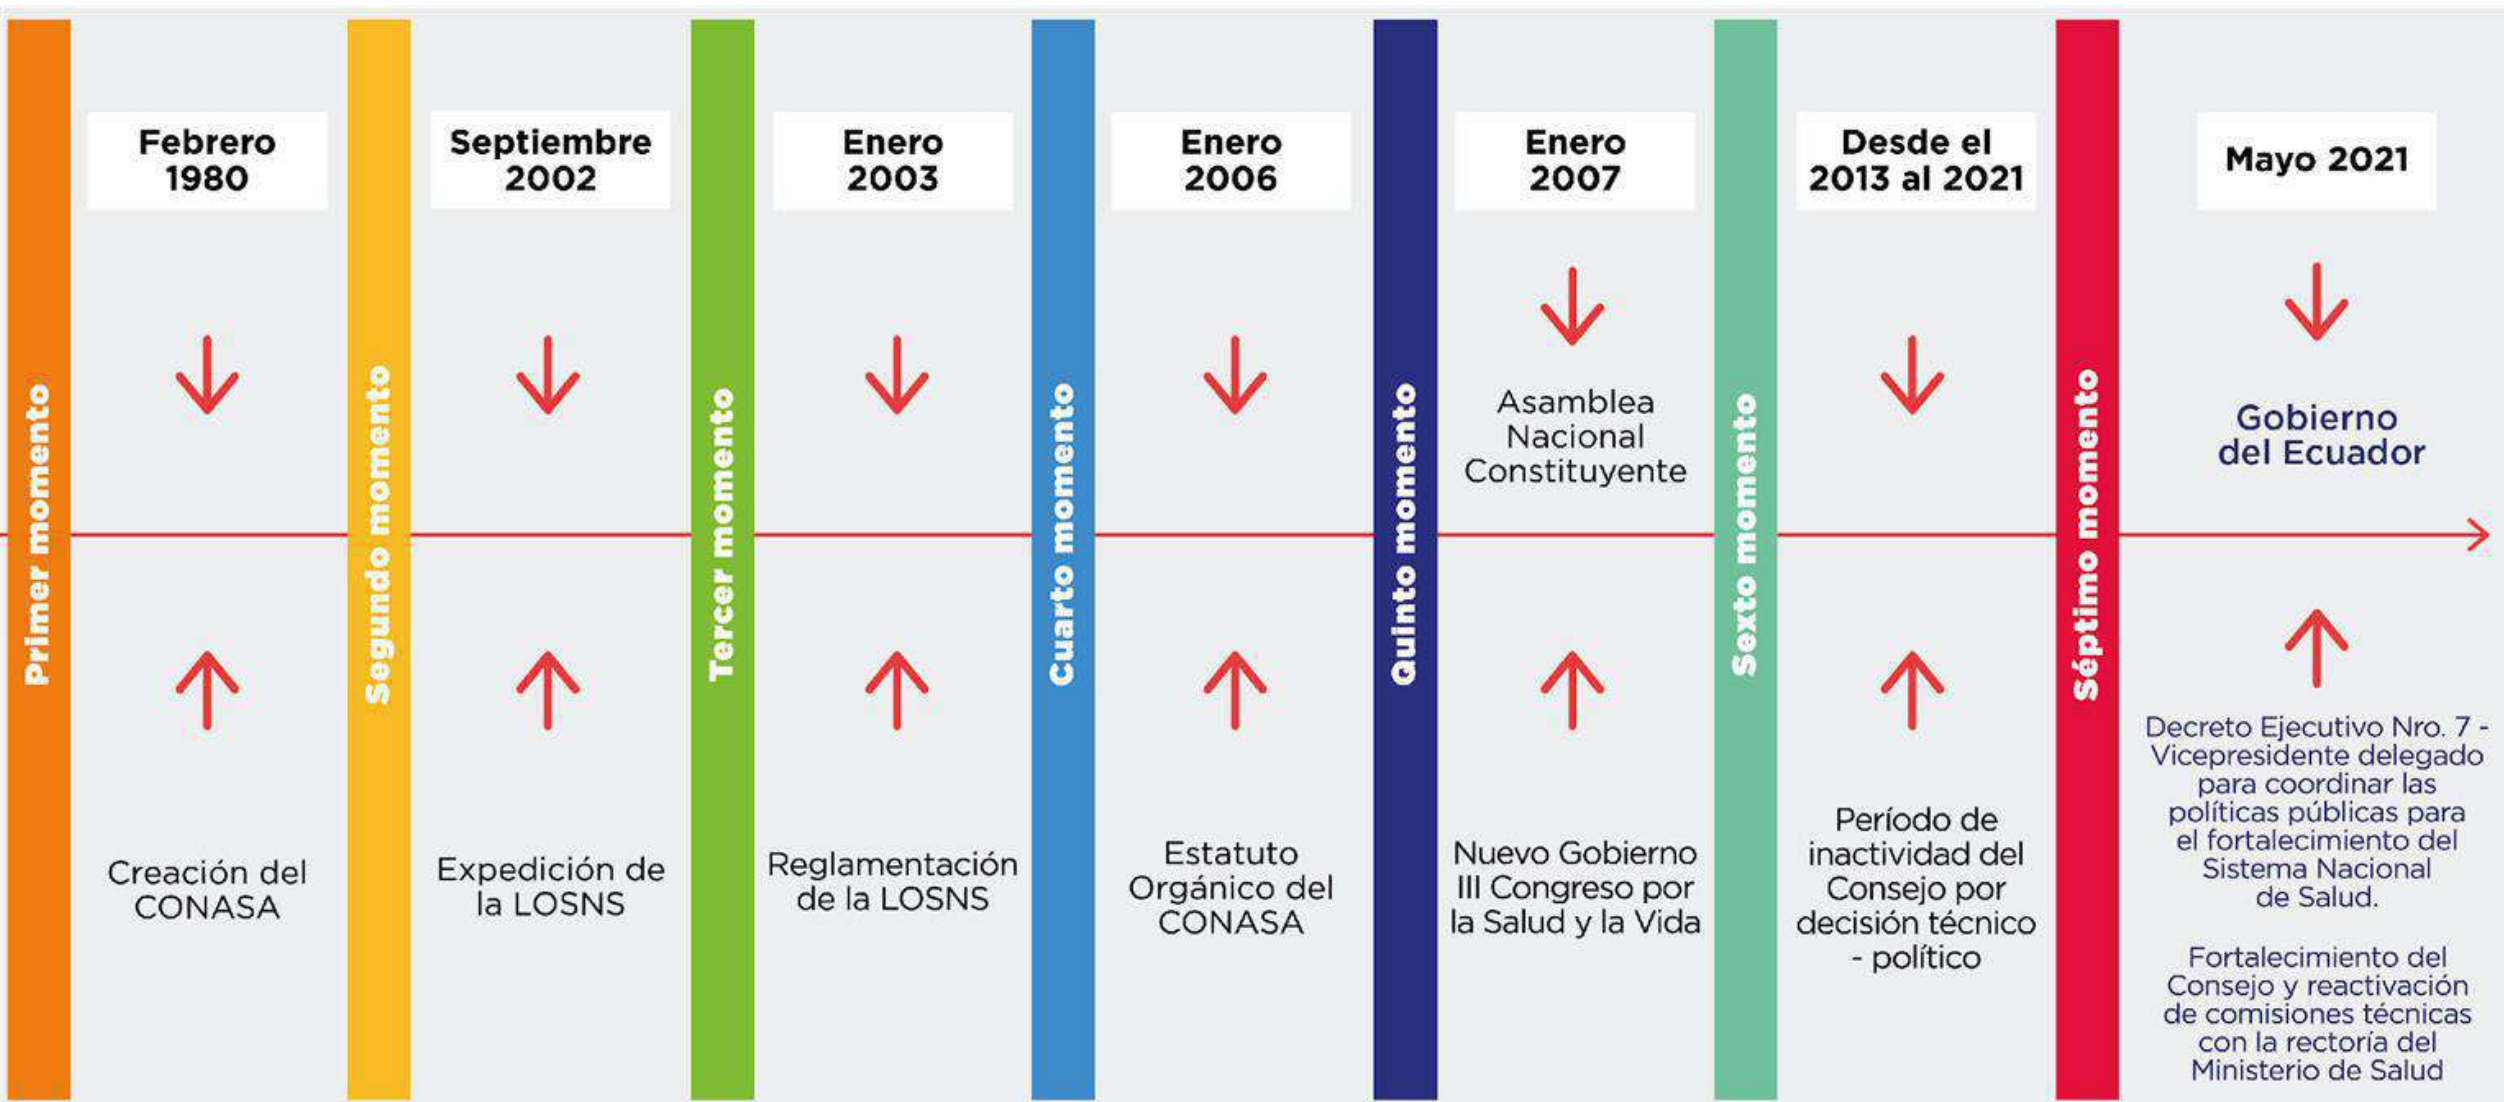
Primer momento

Febrero 1980

Creación del CONASA

Segundo momento

Septiembre 2002

Expedición de la LOSNS

Tercer momento

Enero 2003

Reglamentación de la LOSNS

Cuarto momento

Enero 2006

Estatuto Orgánico del CONASA

Quinto momento

Enero 2007

Asamblea Nacional Constituyente

Nuevo Gobierno III Congreso por la Salud y la Vida

Sexto momento

Desde el 2013 al 2021

Período de inactividad del Consejo por decisión técnico - político

Séptimo momento

Mayo 2021

Gobierno del Ecuador

Decreto Ejecutivo Nro. 7 - Vicepresidente delegado para coordinar las políticas públicas para el fortalecimiento del Sistema Nacional de Salud.

Fortalecimiento del Consejo y reactivación de comisiones técnicas con la rectoría del Ministerio de Salud